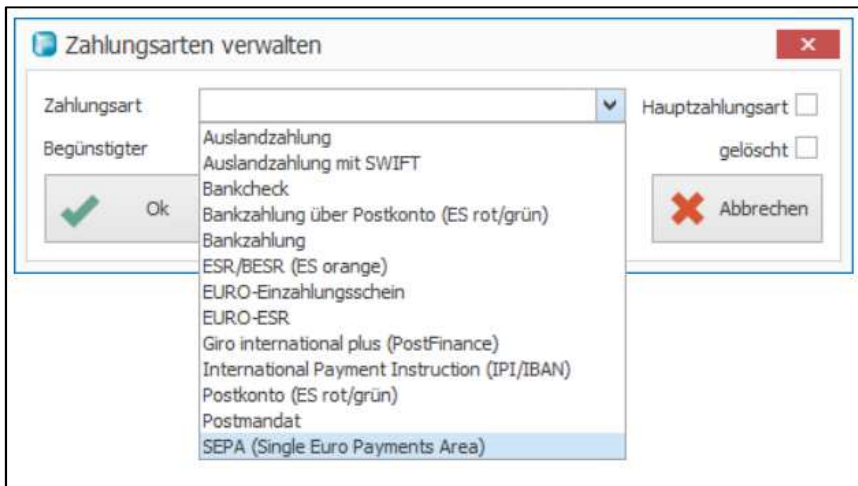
Zahlungsarten verwalten

Zahlungsart

Hauptzahlungsart

Begünstigter

gelöscht

Ok

Abbrechen

Auslandzahlung
Auslandzahlung mit SWIFT
Bankcheck
Bankzahlung über Postkonto (ES rot/grün)
Bankzahlung
ESR/BESR (ES orange)
EURO-Einzahlungsschein
EURO-ESR
Giro international plus (PostFinance)
International Payment Instruction (IPI/IBAN)
Postkonto (ES rot/grün)
Postmandat
SEPA (Single Euro Payments Area)